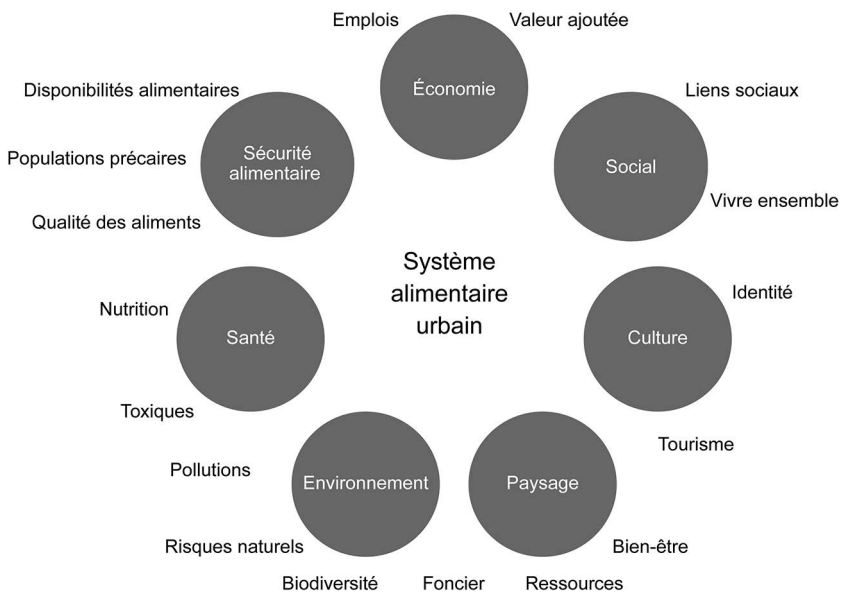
Emplois
Valeur ajoutée
Économie
Liens sociaux
Social
Vivre ensemble
Disponibilités alimentaires
Sécurité alimentaire
Populations précaires
Qualité des aliments
Système alimentaire urbain
Identité
Culture
Nutrition
Santé
Toxiques
Tourisme
Pollutions
Environnement
Paysage
Risques naturels
Bien-être
Biodiversité
Foncier
Ressources